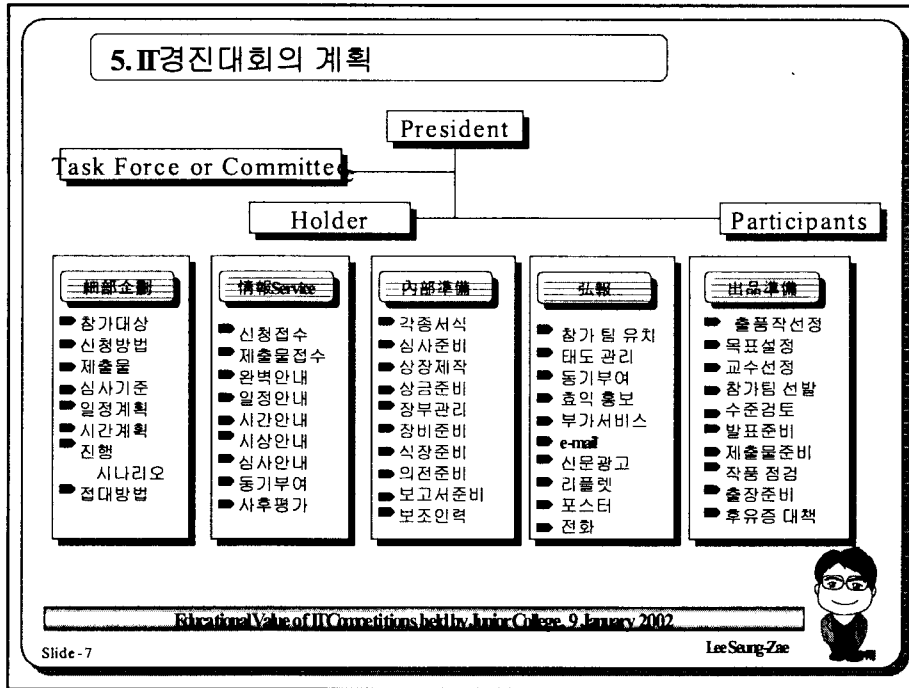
5. IT경진대회의 계획

President

Task Force or Committee

Holder

Participants

細部企劃
- 참가대상
- 신청방법
- 제출물
- 심사기준
- 일정계획
- 시간계획
- 진행 시나리오
- 접대방법

情報Service
- 신청접수
- 제출물접수
- 완벽안내
- 일정안내
- 시간안내
- 시상안내
- 심사안내
- 동기부여
- 사후평가

內部準備
- 각종서식
- 심사준비
- 상장제작
- 상금준비
- 장부관리
- 장비준비
- 식장준비
- 의전준비
- 보고서준비
- 보조인력

弘報
- 참가 팀 유치
- 태도 관리
- 동기부여
- 효익 홍보
- 부가서비스
- e-mail
- 신문광고
- 리플렛
- 포스터
- 전화

出品準備
- 출품작선정
- 목표설정
- 교수선정
- 참가팀 선발
- 수준검토
- 발표준비
- 제출물준비
- 작품 점검
- 출장준비
- 후유증 대책

Educational Value of IT Competitions held by Junior College, 9 January 2002

Slide - 7

Lee Seung-Zae